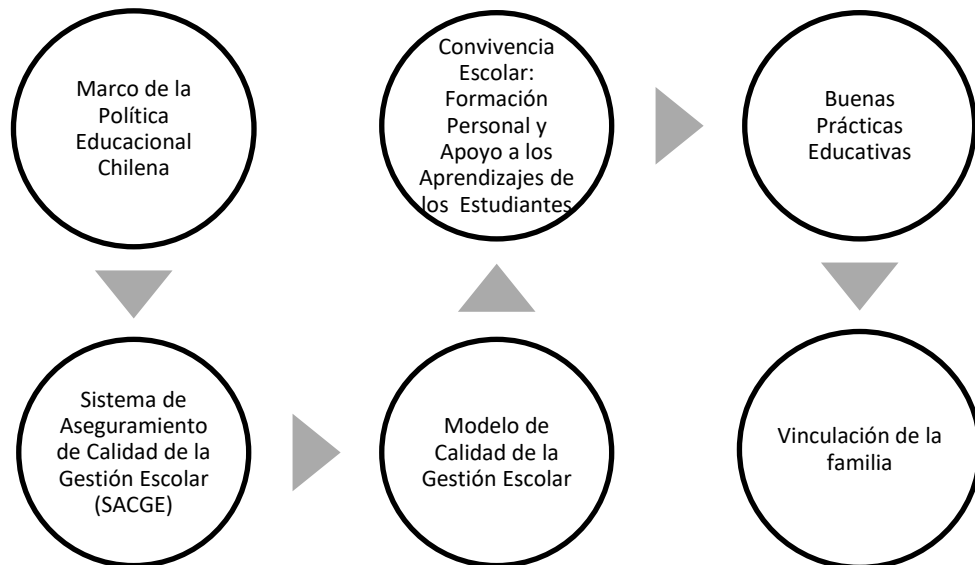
Marco de la Política Educacional Chilena

Sistema de Aseguramiento de Calidad de la Gestión Escolar (SACGE)

Modelo de Calidad de la Gestión Escolar

Convivencia Escolar: Formación Personal y Apoyo a los Aprendizajes de los Estudiantes

Buenas Prácticas Educativas

Vinculación de la familia